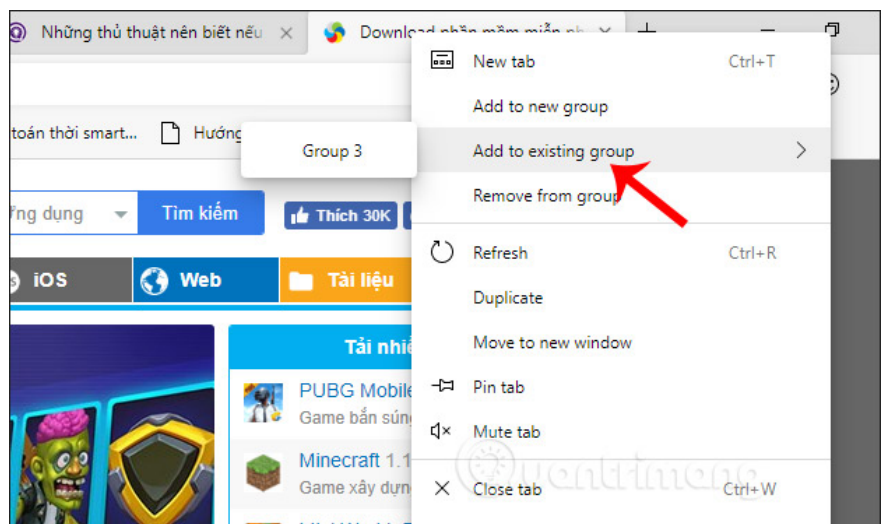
Những thủ thuật nên biết nếu ×

Download phần mềm miễn ph ×

toán thời smart...

Hướng

Group 3

ứng dụng

Tìm kiếm

Thích 30K

iOS

Web

Tài liệu

Tải nhiề

PUBG Mobile

Game bắn súng

Minecraft 1.1

Game xây dựng

New tab Ctrl+T

Add to new group

Add to existing group

Remove from group

Refresh Ctrl+R

Duplicate

Move to new window

Pin tab

Mute tab

Close tab Ctrl+W

Quantrimang